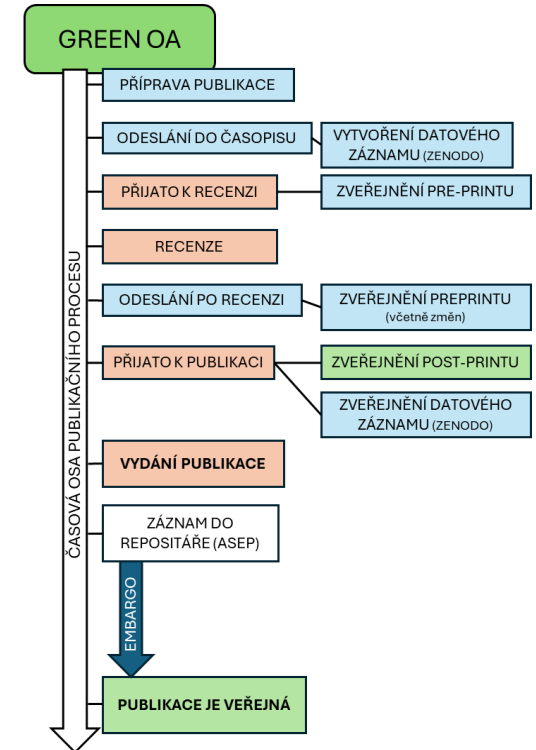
GREEN OA

ČASOVÁ OSA PUBLIKAČNÍHO PROCESU

PŘÍPRAVA PUBLIKACE

ODESLÁNÍ DO ČASOPISU

VYTVOŘENÍ DATOVÉHO ZÁZNAMU (ZENODO)

PŘIJATO K RECENZI

ZVEŘEJNĚNÍ PRE-PRINTU

RECENZE

ODESLÁNÍ PO RECENZI

ZVEŘEJNĚNÍ PREPRINTU (včetně změn)

PŘIJATO K PUBLIKACI

ZVEŘEJNĚNÍ POST-PRINTU

ZVEŘEJNĚNÍ DATOVÉHO ZÁZNAMU (ZENODO)

VYDÁNÍ PUBLIKACE

ZÁZNAM DO REPOSITÁŘE (ASEP)

EMBARGO

PUBLIKACE JE VEŘEJNÁ